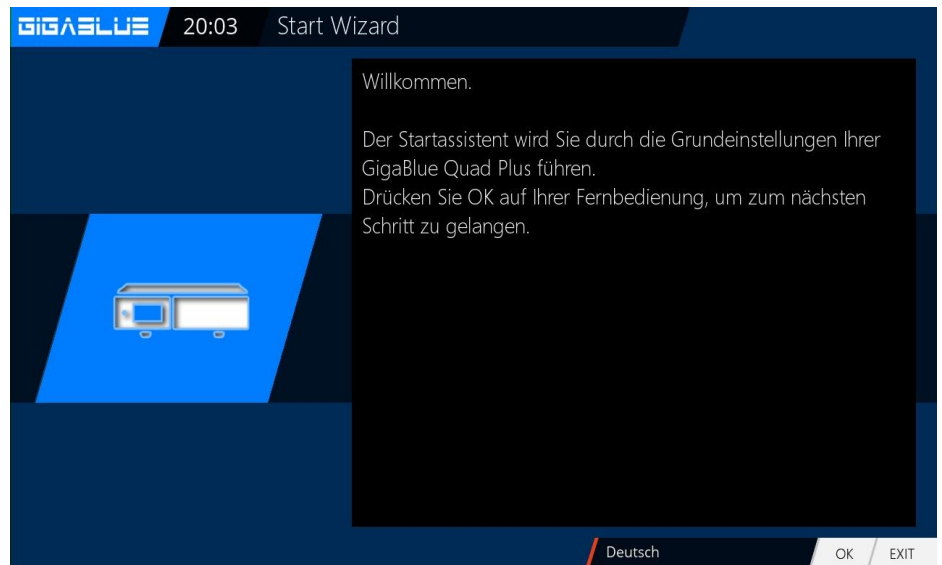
GIGABLUE 20:03 Start Wizard

Willkommen.

Der Startassistent wird Sie durch die Grundeinstellungen Ihrer GigaBlue Quad Plus führen.
Drücken Sie OK auf Ihrer Fernbedienung, um zum nächsten Schritt zu gelangen.

Deutsch

OK EXIT